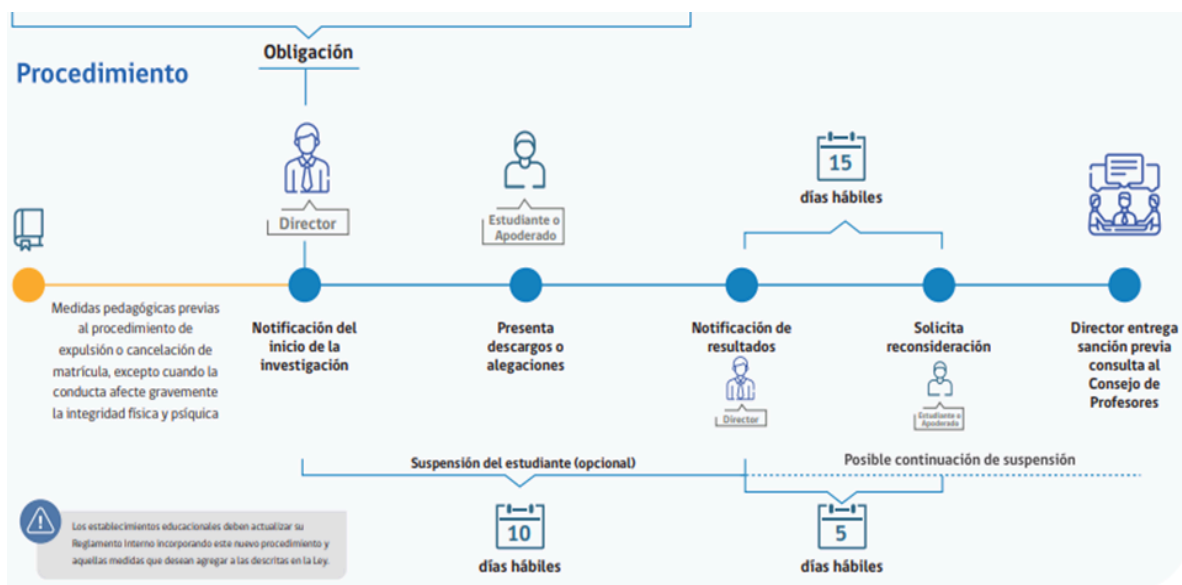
Obligación

Procedimiento

Director

Estudiante o Apoderado

15

días hábiles

Medidas pedagógicas previas al procedimiento de expulsión o cancelación de matrícula, excepto cuando la conducta afecte gravemente la integridad física y psíquica

Notificación del inicio de la investigación

Presenta descargos o alegaciones

Notificación de resultados

Director

Solicita reconsideración

Estudiante o Apoderado

Director entrega sanción previa consulta al Consejo de Profesores

Suspensión del estudiante (opcional)

Posible continuación de suspensión

Los establecimientos educacionales deben actualizar su Reglamento Interno incorporando este nuevo procedimiento y aquellas medidas que desean agregar a las descritas en la Ley.

10

días hábiles

5

días hábiles